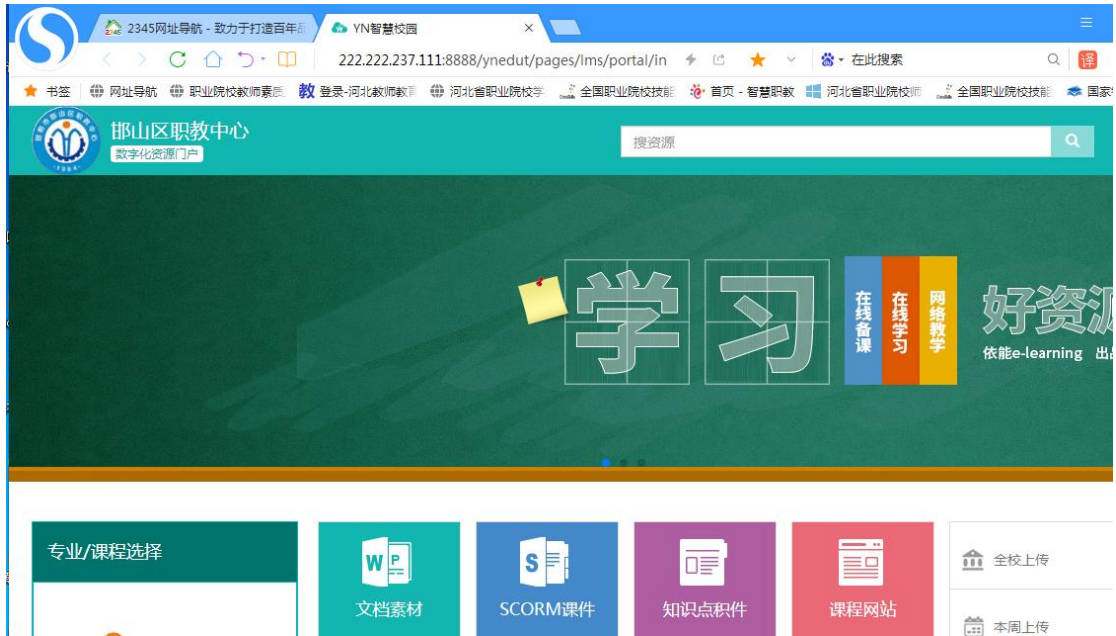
2345网址导航 - 致力于打造百年品
YN智慧校园
222.222.237.111:8888/ynedut/pages/lms/portal/in
在此搜索
译
书签 网址导航 职业院校教师素质 教 登录-河北教师教育 河北省职业院校学 全国职业院校技能 首页 - 智慧职教 河北省职业院校师 全国职业院校技能 国家

邯山区职教中心
数字化资源门户
搜资源

学 习
在线备课
在线学习
网络教学
好资源
依能e-learning 出品

专业/课程选择
文档素材
SCORM课件
知识点积件
课程网站
全校上传
本周上传